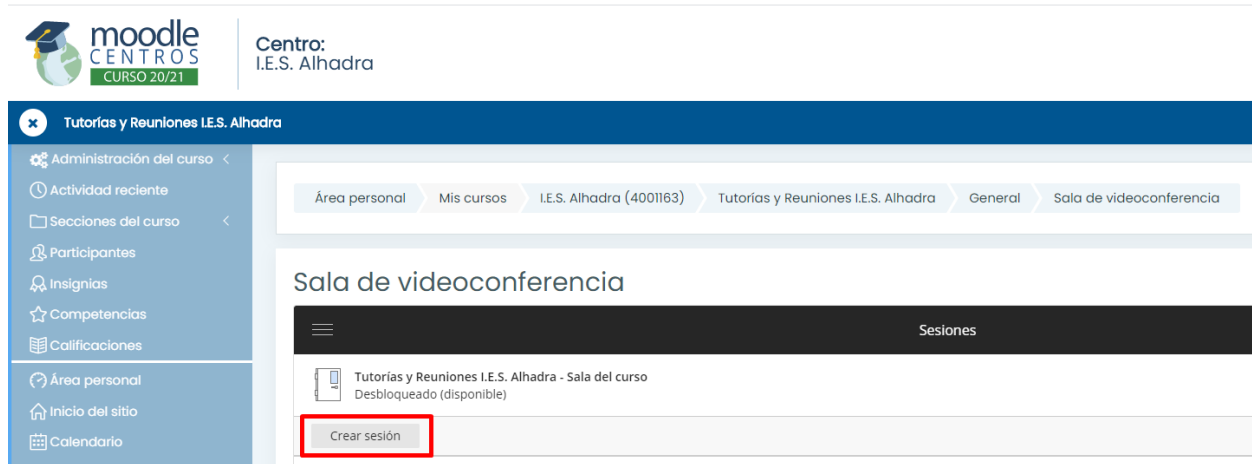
moodle
CENTROS
CURSO 20/21

Centro:
I.E.S. Alhadra

Tutorías y Reuniones I.E.S. Alhadra

Administración del curso
Actividad reciente
Secciones del curso
Participantes
Insignias
Competencias
Calificaciones
Área personal
Inicio del sitio
Calendario

Área personal | Mis cursos | I.E.S. Alhadra (4001163) | Tutorías y Reuniones I.E.S. Alhadra | General | Sala de videoconferencia

Sala de videoconferencia

Sesiones

Tutorías y Reuniones I.E.S. Alhadra - Sala del curso
Desbloqueado (disponible)

Crear sesión